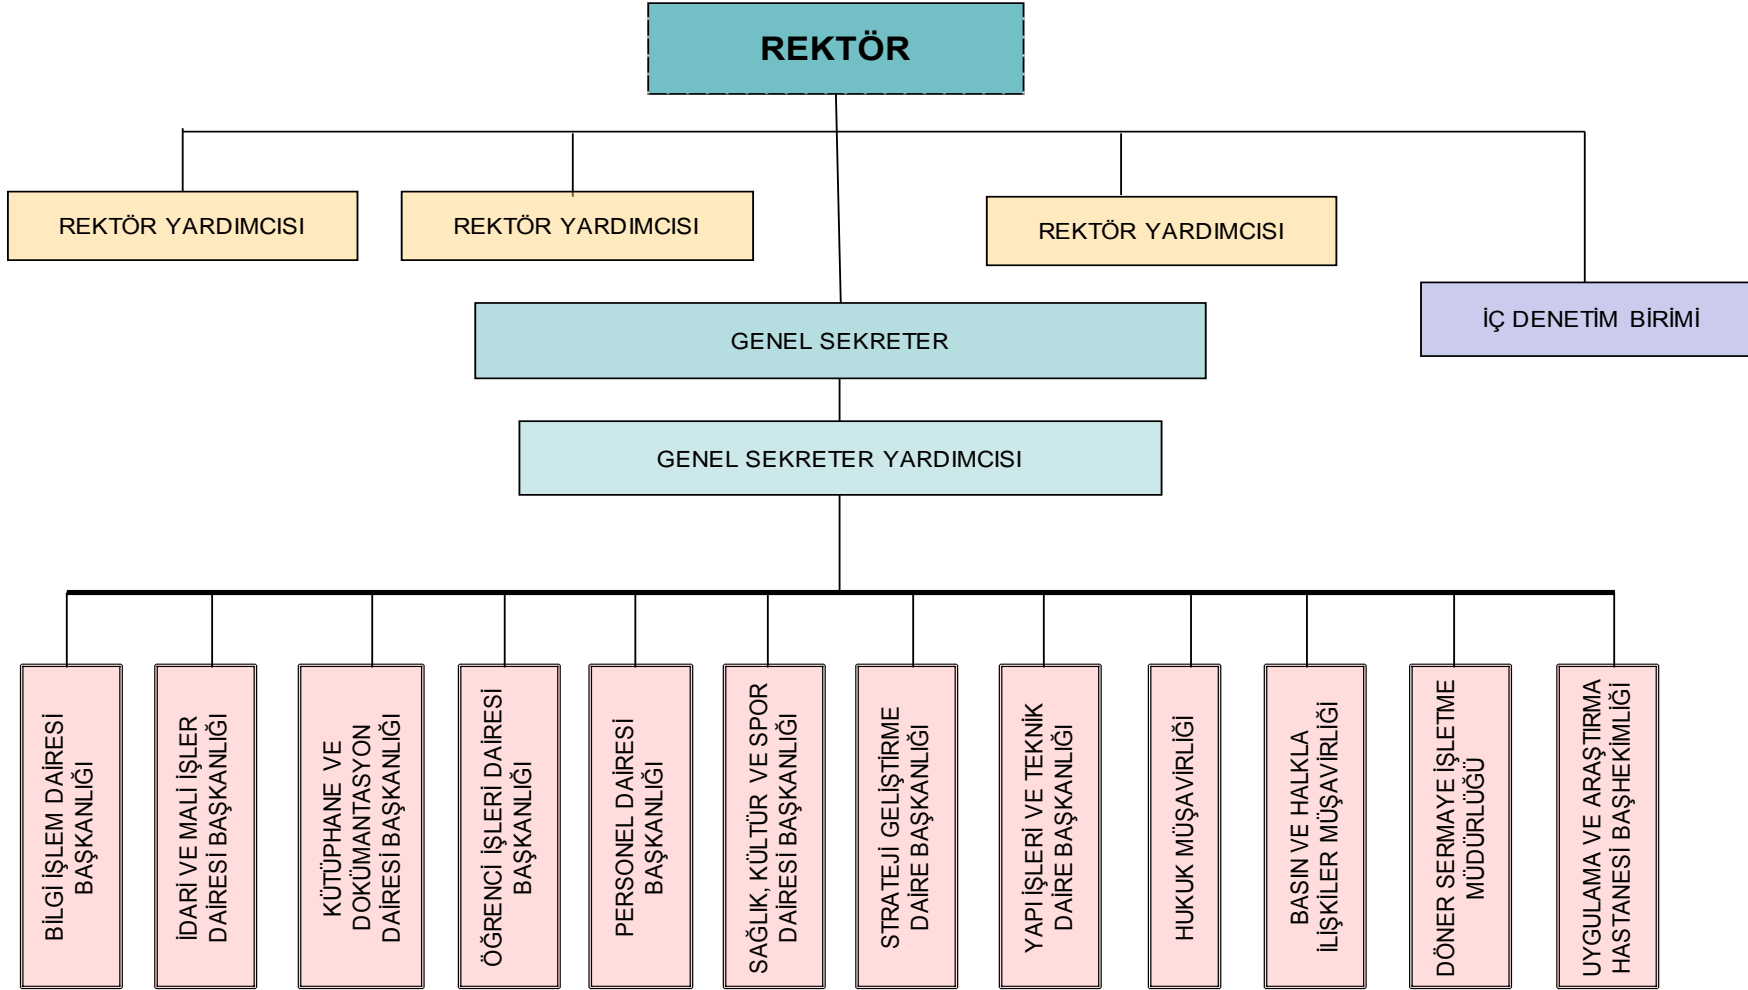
REKTÖR

REKTÖR YARDIMCISI

REKTÖR YARDIMCISI

REKTÖR YARDIMCISI

İÇ DENETİM BİRİMİ

GENEL SEKRETER

GENEL SEKRETER YARDIMCISI

BİLGİ İŞLEM DAİRESİ BAŞKANLIĞI

İDARİ VE MALİ İŞLER DAİRESİ BAŞKANLIĞI

KÜTÜPHANE VE DOKÜMANTASYON DAİRESİ BAŞKANLIĞI

ÖĞRENCİ İŞLERİ DAİRESİ BAŞKANLIĞI

PERSONEL DAİRESİ BAŞKANLIĞI

SAĞLIK, KÜLTÜR VE SPOR DAİRESİ BAŞKANLIĞI

STRATEJİ GELİŞTİRME DAİRE BAŞKANLIĞI

YAPI İŞLERİ VE TEKNİK DAİRE BAŞKANLIĞI

HUKUK MÜŞAVİRLİĞİ

BASIN VE HALKLA İLİŞKİLER MÜŞAVİRLİĞİ

DÖNER SERMAYE İŞLETME MÜDÜRLÜĞÜ

UYGULAMA VE ARAŞTIRMA HASTANESİ BAŞHEKİMLİĞİ